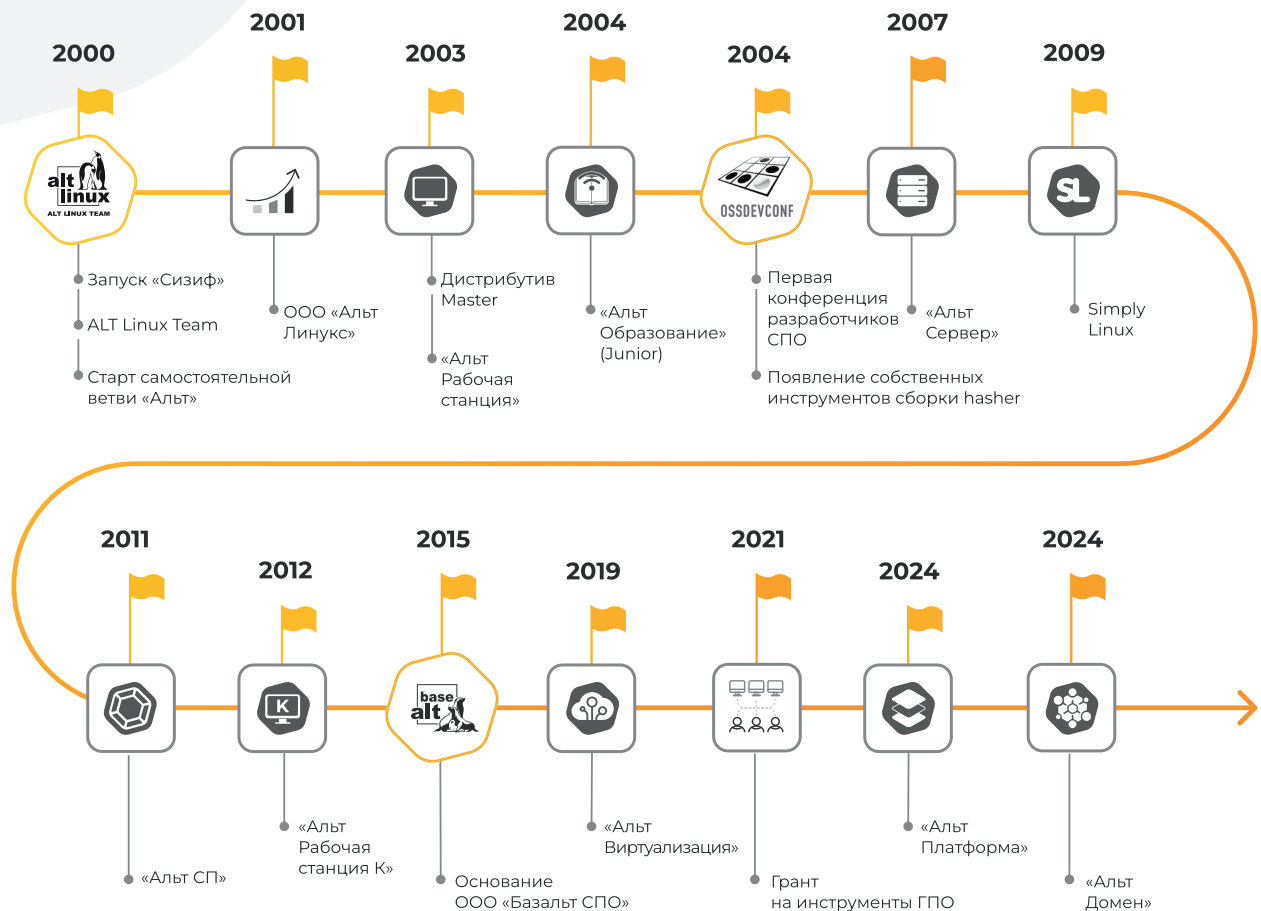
2000

alt linux
ALT LINUX TEAM

Запуск «Сизиф»

ALT Linux Team

Старт самостоятельной ветви «Альт»

2001

ООО «Альт Линукс»

2003

Дистрибутив Master

«Альт Рабочая станция»

2004

«Альт Образование» (Junior)

2004

OSSDEVCONF

Первая конференция разработчиков СПО

Появление собственных инструментов сборки hasher

2007

«Альт Сервер»

2009

SL

Simply Linux

2011

«Альт СП»

2012

K

«Альт Рабочая станция К»

2015

base alt

Основание ООО «Базальт СПО»

2019

«Альт Виртуализация»

2021

Грант на инструменты ГПО

2024

«Альт Платформа»

2024

«Альт Домен»